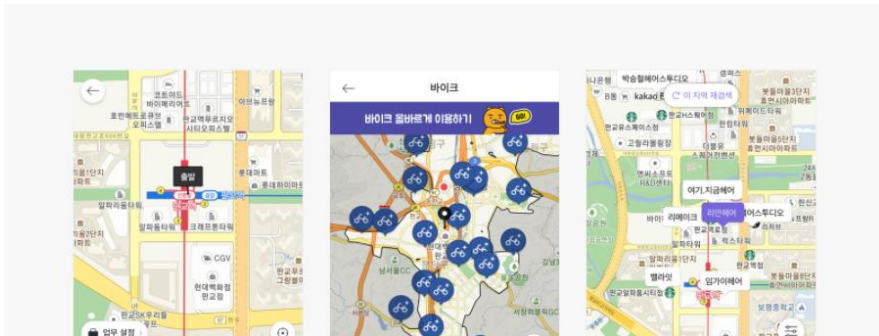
코트야드
바이페라이트
호반써밋플레이스
오피스텔
판교역푸르지오
시티오피스텔
아브뉴프랑
출발
알파돔타워
알파돔타워
크래프톤타워
판교1단지
CGV
현대백화점
판교점
판교SK우리
업무 설정

바이크
바이크 올바르게 이용하기
남서울CC

박승철헤어스튜디오
kakao
이 지역 재검색
여기,지금헤어
리안헤어
헤어스튜디오
리애이크
멜라핏
임가이헤어
봇들마을1단지
봇들마을9단지
판교알파돔시티